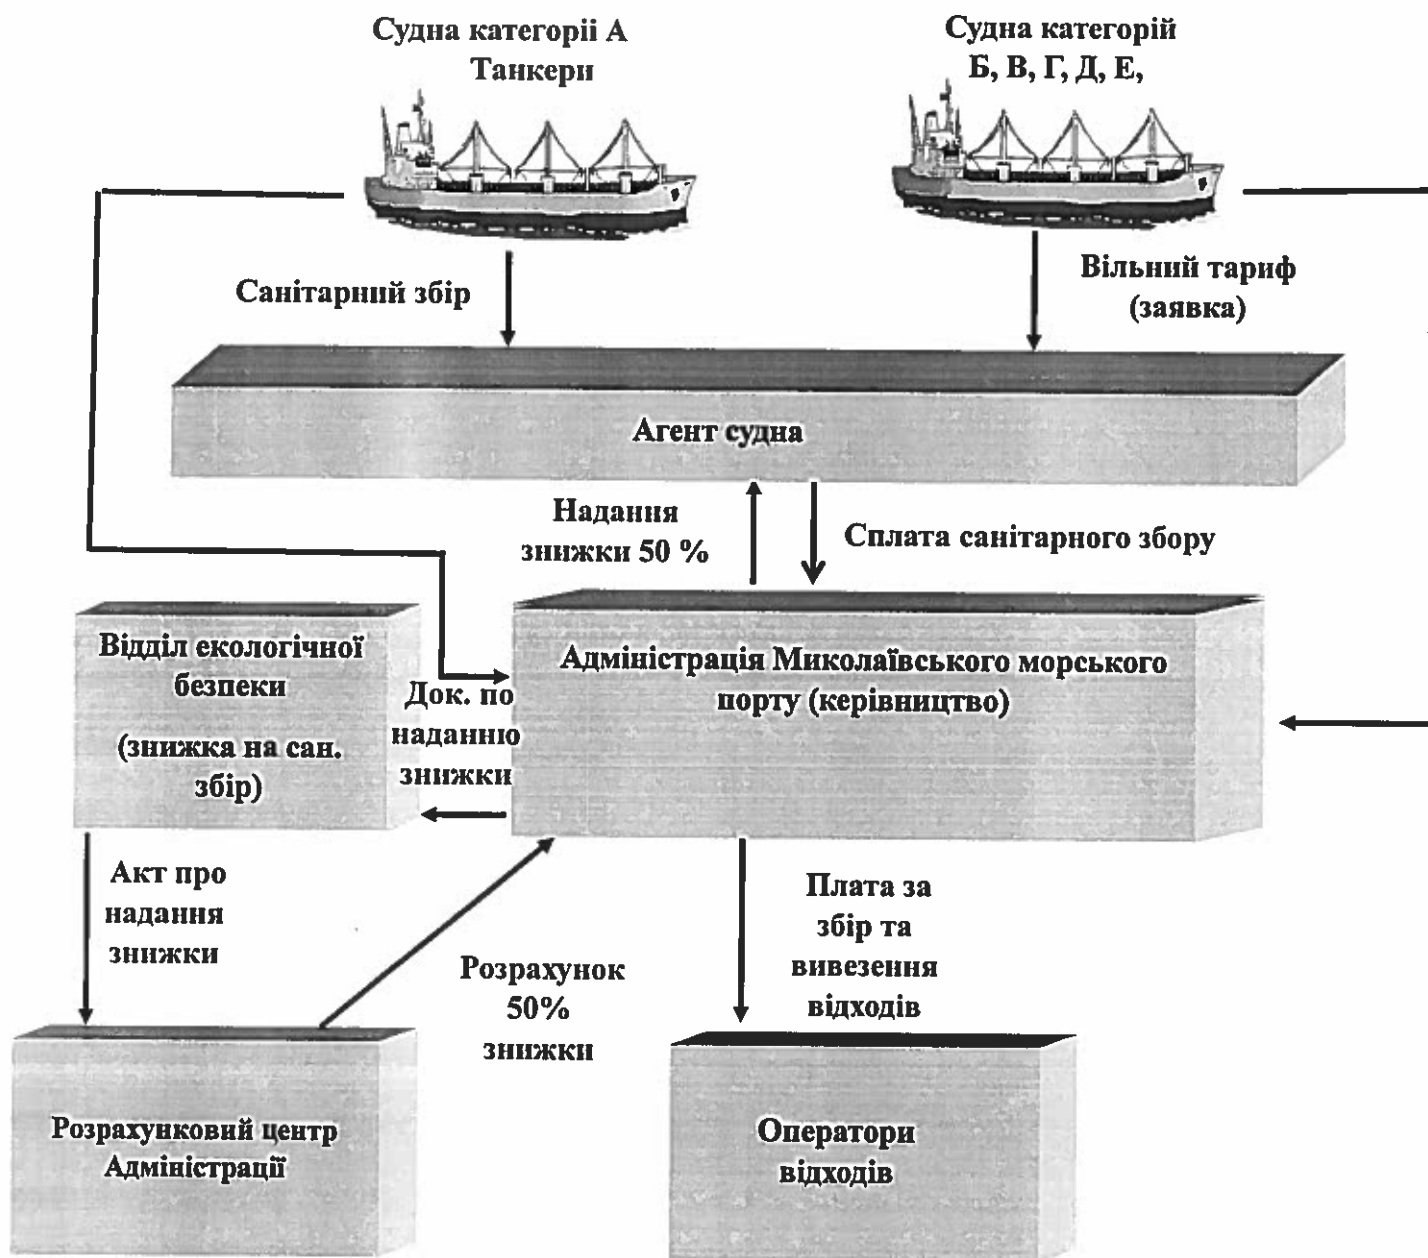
Судна категорії А Танкери

Судна категорій Б, В, Г, Д, Е,

Санітарний збір

Вільний тариф (заявка)

Агент судна

Надання знижки 50 %

Сплата санітарного збору

Відділ екологічної безпеки

(знижка на сан. збір)

Док. по наданню знижки

Адміністрація Миколаївського морського порту (керівництво)

Акт про надання знижки

Розрахунок 50% знижки

Плата за збір та вивезення відходів

Розрахунковий центр Адміністраці

Оператори відходів